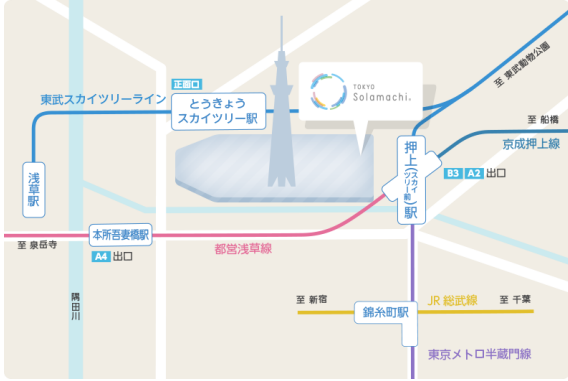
TOKYO Solamachi.

正面口

東武スカイツリーライン

とうきょうスカイツリー駅

至 東武動物公園

至 船橋

京成押上線

押上〈スカイツリー前〉駅

B3 A2 出口

浅草駅

本所吾妻橋駅

至 泉岳寺

A4 出口

都営浅草線

隅田川

至 新宿

JR 総武線

至 千葉

錦糸町駅

東京メトロ半蔵門線